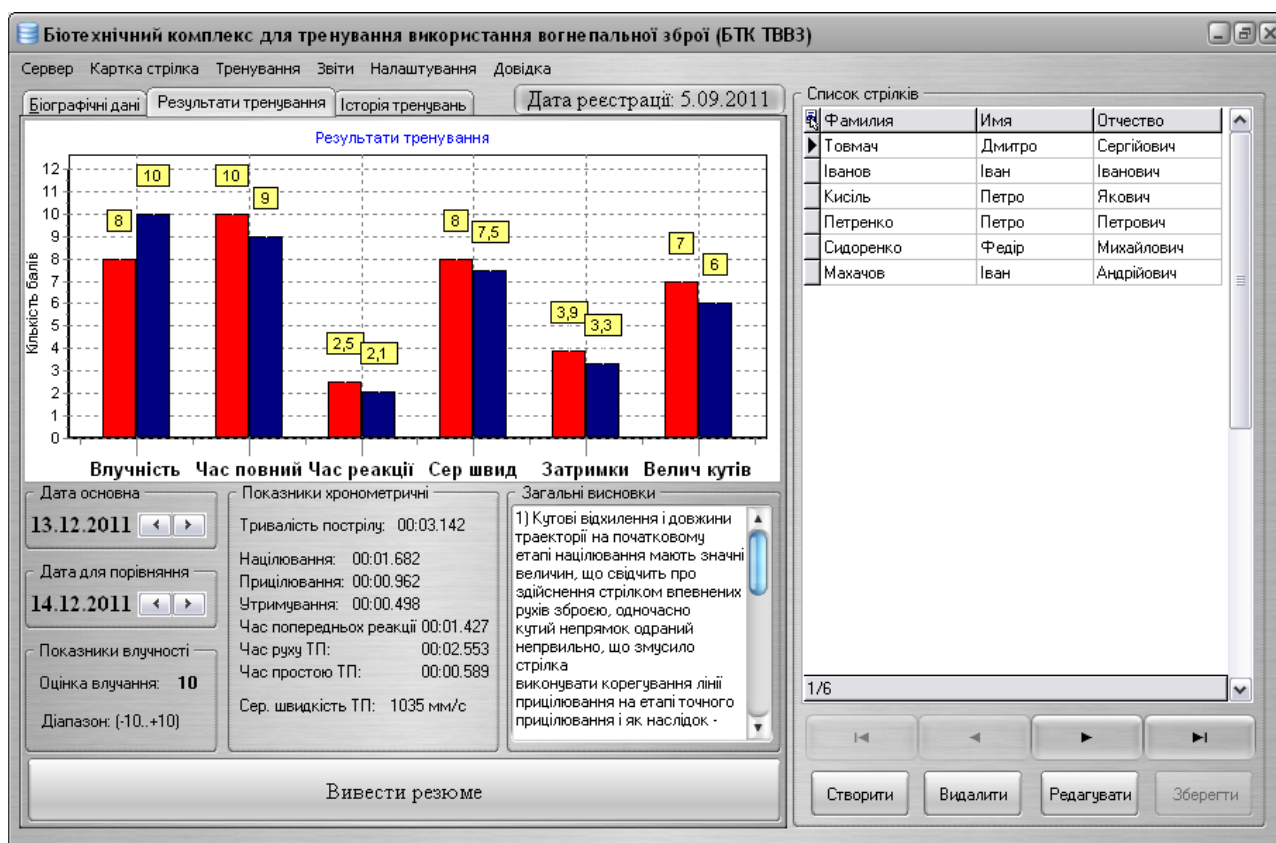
Біотехнічний комплекс для тренування використання вогнепальної зброї (БТК ТВВЗ)

Сервер Картка стрілка Тренування Звіти Налаштування Довідка

Біографічні дані | Результати тренування | Історія тренувань

Дата реєстрації: 5.09.2011

Результати тренування

Кількість балів

12 11 10 9 8 7 6 5 4 3 2 1 0

10 10 8 9 8 7,5 7 6 2,5 2,1 3,9 3,3

Влучність Час повний Час реакції Сер швид Затримки Велич кутів

Дата основна
13.12.2011

Дата для порівняння
14.12.2011

Показники влучності
Оцінка влучання: 10
Діапазон: (-10..+10)

Показники хронометричні
Тривалість пострілу: 00:03.142
Націлювання: 00:01.682
Прицілювання: 00:00.962
Утримування: 00:00.498
Час попередньох реакції 00:01.427
Час руху ТП: 00:02.553
Час простою ТП: 00:00.589
Сер. швидкість ТП: 1035 мм/с

Загальні висновки
1) Кутові відхилення і довжини траекторії на початковому етапі націлювання мають значні величин, що свідчить про здійснення стрілком впевнених рухів зброєю, одночасно кутий непрямок одраний непрвильно, що змусило стрілка виконувати корегування лінії прицілювання на етапі точного прицілювання і як наслідок -

Вивести резюме

Список стрілків

| Фамилия | Имя | Отчество |
|---|---|---|
| Товмач | Дмитро | Сергійович |
| Іванов | Іван | Іванович |
| Кисіль | Петро | Якович |
| Петренко | Петро | Петрович |
| Сидоренко | Федір | Михайлович |
| Махачов | Іван | Андрійович |

1/6

Створити Видалити Редагувати Зберегти